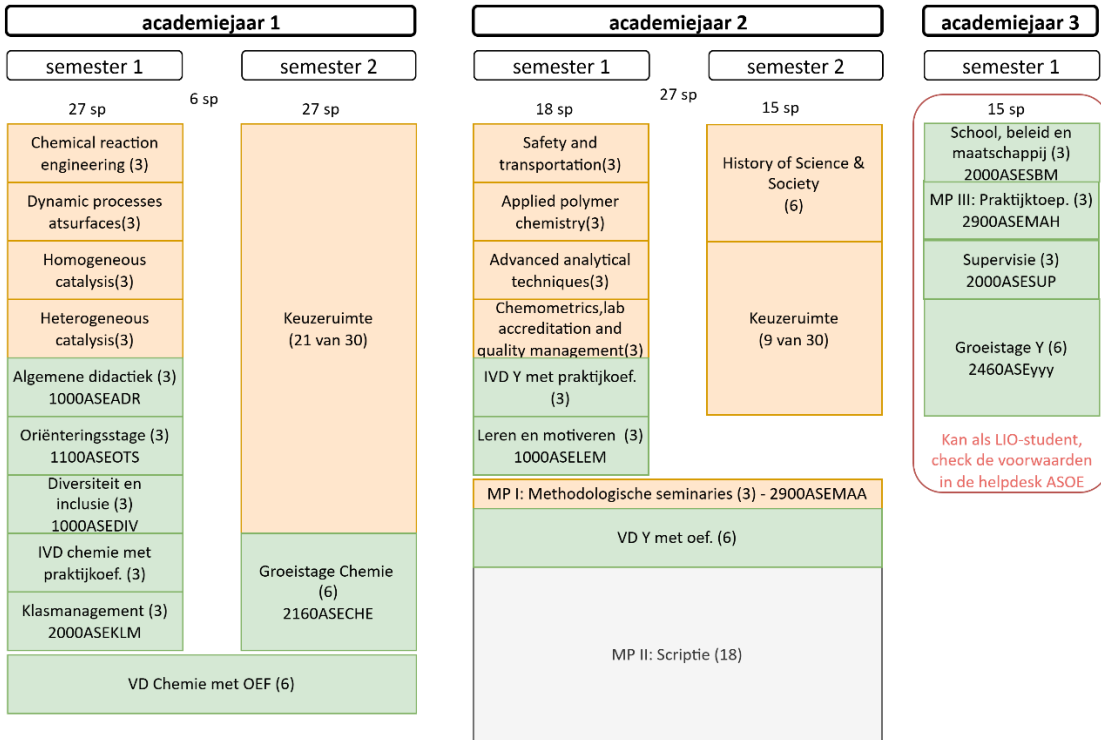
academiejaar 1

semester 1

27 sp

Chemical reaction engineering (3)

Dynamic processes atsurfaces(3)

Homogeneous catalysis(3)

Heterogeneous catalysis(3)

Algemene didactiek (3) 1000ASEADR

Oriënteringsstage (3) 1100ASEOTS

Diversiteit en inclusie (3) 1000ASEDIV

IVD chemie met praktijkoef. (3)

Klasmanagement (3) 2000ASEKLM

6 sp

semester 2

27 sp

Keuzeruimte (21 van 30)

Groeistage Chemie (6) 2160ASECHE

VD Chemie met OEF (6)

academiejaar 2

semester 1

18 sp

Safety and transportation(3)

Applied polymer chemistry(3)

Advanced analytical techniques(3)

Chemometrics,lab accreditation and quality management(3)

IVD Y met praktijkoef. (3)

Leren en motiveren (3) 1000ASELEM

27 sp

semester 2

15 sp

History of Science & Society (6)

Keuzeruimte (9 van 30)

MP I: Methodologische seminaries (3) - 2900ASEMAA

VD Y met oef. (6)

MP II: Scriptie (18)

academiejaar 3

semester 1

15 sp

School, beleid en maatschappij (3) 2000ASESBM

MP III: Praktijktoep. (3) 2900ASEMAH

Supervisie (3) 2000ASESUP

Groeistage Y (6) 2460ASEyyy

Kan als LIO-student, check de voorwaarden in de helpdesk ASOE